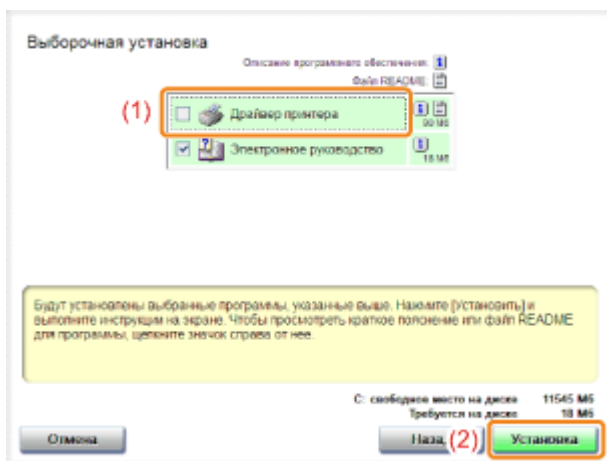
Выборочная установка

Описание программного обеспечения: 
Файл README: 

(1)

Драйвер принтера
99 МБ

Электронное руководство
18 МБ

Будут установлены выбранные программы, указанные выше. Нажмите [Установить] и выполните инструкции на экране. Чтобы просмотреть краткое пояснение или файл README для программы, щелкните значок справа от нее.

C: свободное место на диске 11545 МБ
Требуется на диске 18 МБ

Отмена

Наза

(2)

Установка